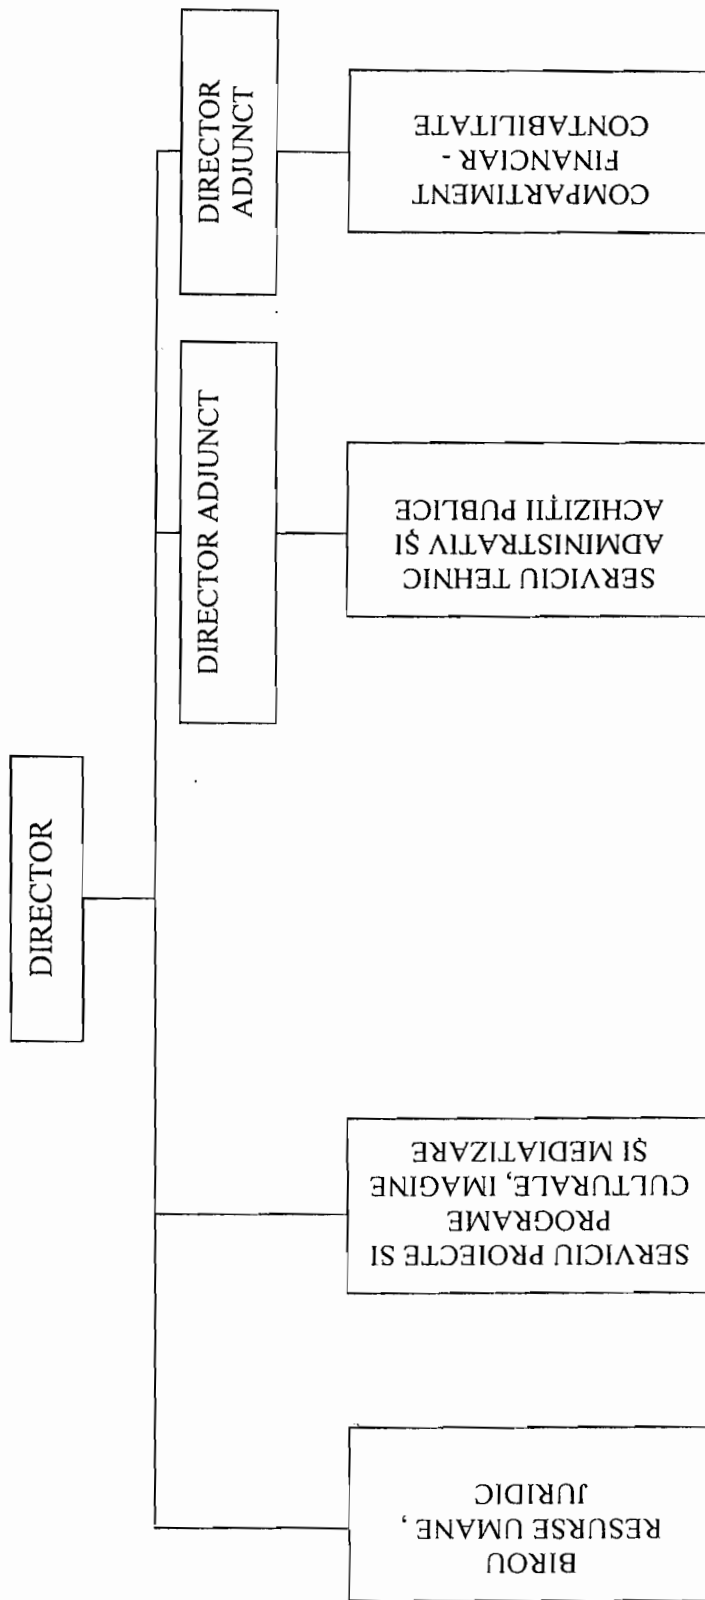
DIRECTOR

DIRECTOR ADJUNCT

COMPARTIMENT FINANCIAR - CONTABILITATE

DIRECTOR ADJUNCT

SERVICIU TEHNIC ADMINISTRATIV ŞI ACHIZIŢII PUBLICE

SERVICIU PROIECTE SI PROGRAME CULTURALE, IMAGINE ŞI MEDIATIZARE

BIROU RESURSE UMANE, JURIDIC